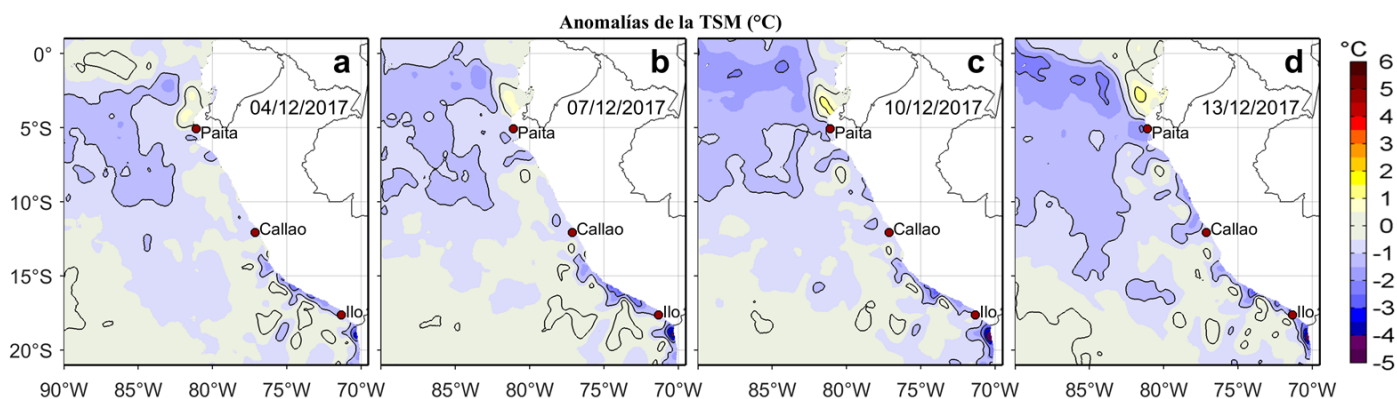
Anomalías de la TSM (°C)

a
04/12/2017
Paita
Callao
Ilo

b
07/12/2017
Paita
Callao
Ilo

c
10/12/2017
Paita
Callao
Ilo

d
13/12/2017
Paita
Callao
Ilo

0°
5°S
10°S
15°S
20°S

90°W 85°W 80°W 75°W 70°W 85°W 80°W 75°W 70°W 85°W 80°W 75°W 70°W 85°W 80°W 75°W 70°W

°C
6
5
4
3
2
1
0
-1
-2
-3
-4
-5